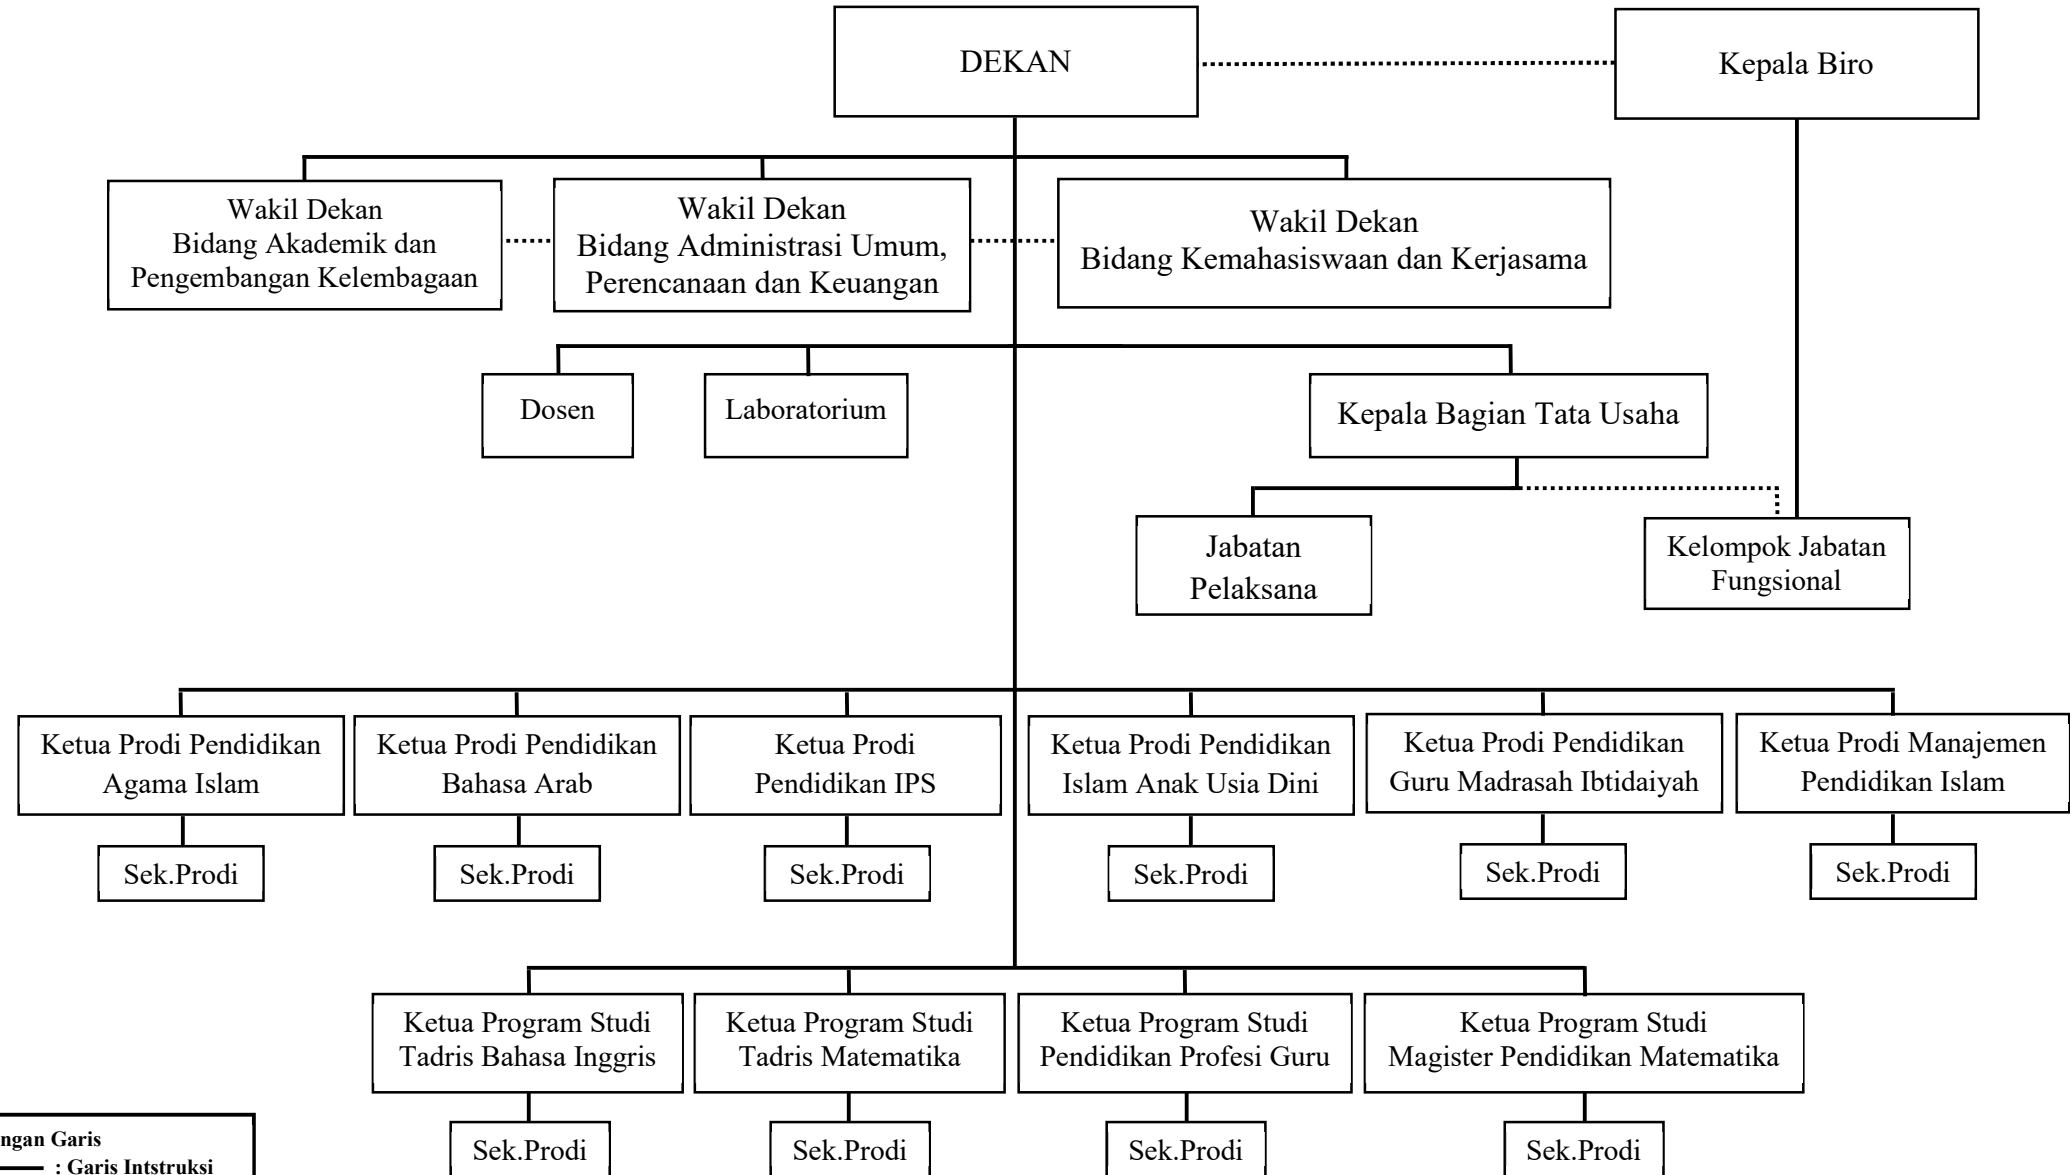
DEKAN

Kepala Biro

Wakil Dekan
Bidang Akademik dan
Pengembangan Kelembagaan

Wakil Dekan
Bidang Administrasi Umum,
Perencanaan dan Keuangan

Wakil Dekan
Bidang Kemahasiswaan dan Kerjasama

Dosen

Laboratorium

Kepala Bagian Tata Usaha

Jabatan
Pelaksana

Kelompok Jabatan
Fungsional

Ketua Prodi Pendidikan
Agama Islam

Sek.Prodi

Ketua Prodi Pendidikan
Bahasa Arab

Sek.Prodi

Ketua Prodi
Pendidikan IPS

Sek.Prodi

Ketua Prodi Pendidikan
Islam Anak Usia Dini

Sek.Prodi

Ketua Prodi Pendidikan
Guru Madrasah Ibtidaiyah

Sek.Prodi

Ketua Prodi Manajemen
Pendidikan Islam

Sek.Prodi

Ketua Program Studi
Tadris Bahasa Inggris

Sek.Prodi

Ketua Program Studi
Tadris Matematika

Sek.Prodi

Ketua Program Studi
Pendidikan Profesi Guru

Sek.Prodi

Ketua Program Studi
Magister Pendidikan Matematika

Sek.Prodi

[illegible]ngan Garis
: Garis Intstruksi